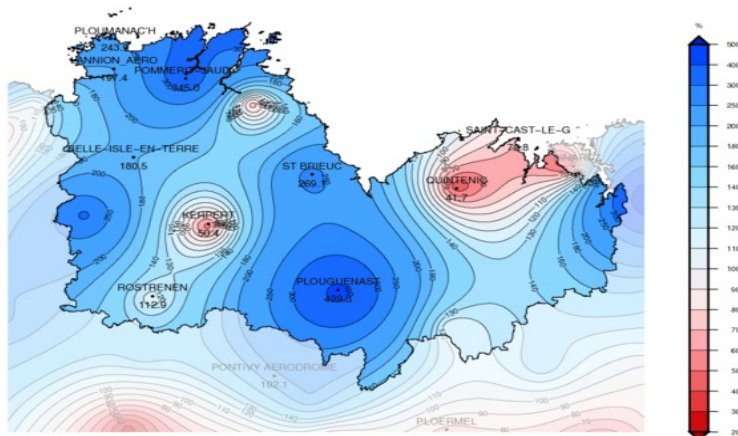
PLOUMANAC'H
243.2
LANNION_AERO
197.4
POMMERIT-JAUDY
345.0
BELLE-ISLE-EN-TERRE
180.5
ST BRIEUC
269.6
SAINT-CAST-LE-G
73.8
QUINTENIC
41.7
KERPERT
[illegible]
ROSTRENEN
112.9
PLOUGUENAST
409.0
PONTIVY AERODROME
192.1
PLOERMEL

%
500
400
350
300
250
200
180
160
140
130
120
110
100
90
80
70
60
50
40
30
20